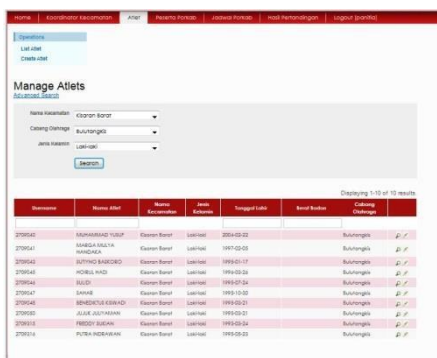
Home | Koordinator Kecamatan | Atlet | Peserta Porkab | Jadwal Porkab | Hasil Pertandingan | Logout (panitia)

Operations
List Atlet
Create Atlet

Manage Atlets
Advanced Search

Nama Kecamatan: Kiaran Barat
Cabang Olahraga: Bulutangkis
Jenis Kelamin: Laki-laki
Search

Displaying 1-10 of 10 results.

| Username | Nama Atlet | Nama Kecamatan | Jenis Kelamin | Tanggal Lahir | Berat Badan | Cabang Olahraga | |
|---|---|---|---|---|---|---|---|
| | | | | | | | |
| 2709040 | MUHAMMAD YUSUF | Kiaran Barat | Laki-laki | 2004-03-22 | | Bulutangkis | |
| 2709041 | MARGA MULYA HANDAKA | Kiaran Barat | Laki-laki | 1997-02-05 | | Bulutangkis | |
| 2709042 | SUTYNO BASKORO | Kiaran Barat | Laki-laki | 1995-01-17 | | Bulutangkis | |
| 2709045 | HORUL HADI | Kiaran Barat | Laki-laki | 1995-03-26 | | Bulutangkis | |
| 2709046 | RULIDI | Kiaran Barat | Laki-laki | 1995-07-24 | | Bulutangkis | |
| 2709047 | SAHAB | Kiaran Barat | Laki-laki | 1995-10-30 | | Bulutangkis | |
| 2709048 | BENEDICTUS KISWADI | Kiaran Barat | Laki-laki | 1995-03-21 | | Bulutangkis | |
| 2709050 | JUJUK JULIYAWAN | Kiaran Barat | Laki-laki | 1995-03-21 | | Bulutangkis | |
| 2709513 | FREDDY SUKAN | Kiaran Barat | Laki-laki | 1995-03-24 | | Bulutangkis | |
| 2709516 | PUTRA INDRAWAN | Kiaran Barat | Laki-laki | 1995-05-25 | | Bulutangkis | |